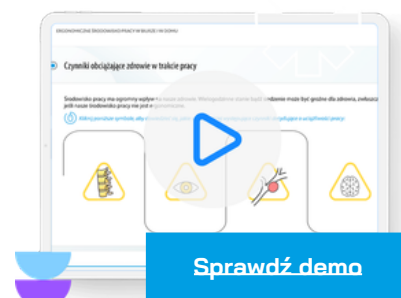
ERGONOMICZNE ŚRODOWISKO PRACY W BIURZE I W DOMU

Czynniki obciążające zdrowie w trakcie pracy

Środowisko pracy ma ogromny wpływ na nasze zdrowie. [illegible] może być groźne dla zdrowia, zwłaszcza jeśli nasze środowisko pracy nie jest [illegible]

Kliknij poniższe symbole, aby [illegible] pracy

Sprawdź demo